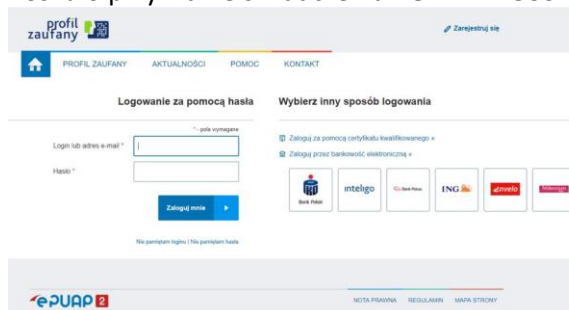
profil zaufany

Zarejestruj się

PROFIL ZAUFANY AKTUALNOŚCI POMOC KONTAKT

Logowanie za pomocą hasła

* - pola wymagane

Login lub adres e-mail *

Hasło *

Zaloguj mnie

Nie pamiętam loginu | Nie pamiętam hasła

Wybierz inny sposób logowania

Zaloguj za pomocą certyfikatu kwalifikowanego »

Zaloguj przez bankowość elektroniczną »

Bank Polski

inteligo

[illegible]

ING

envelo

Millennium

ePUAP 2

NOTA PRAWNA REGULAMIN MAPA STRONY